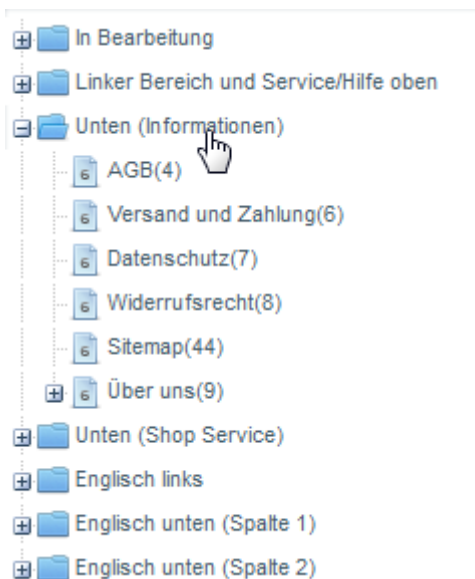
In Bearbeitung
Linker Bereich und Service/Hilfe oben
Unten (Informationen)
6 AGB(4)
6 Versand und Zahlung(6)
6 Datenschutz(7)
6 Widerrufsrecht(8)
6 Sitemap(44)
6 Über uns(9)
Unten (Shop Service)
Englisch links
Englisch unten (Spalte 1)
Englisch unten (Spalte 2)